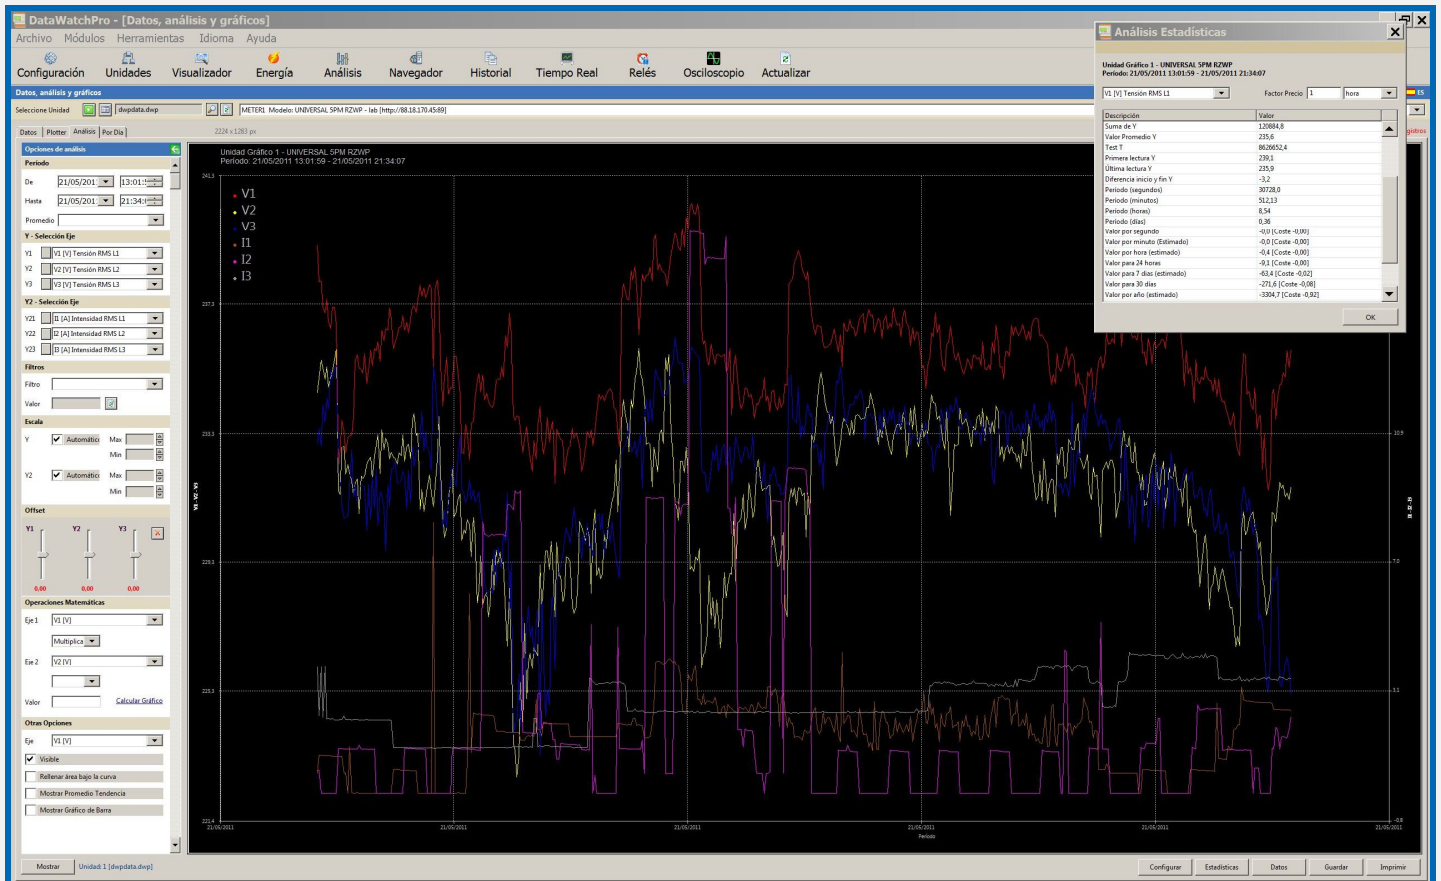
DataWatchPro - [Datos, análisis y gráficos]

Archivo Módulos Herramientas Idioma Ayuda

Configuración Unidades Visualizador Energía Análisis Navegador Historial Tiempo Real Relés Osciloscopio Actualizar

Datos, análisis y gráficos

Seleccione Unidad dwpdata.dwp METER1 Modelo: UNIVERSAL 5PM RZWP - lab [http://88.18.170.45:80]

Datos Plotter Análisis Por Día

2226 x 1283 px

Opciones de análisis

Periodo

De 21/05/201 13:01:5

Hasta 21/05/201 21:34:0

Promedio

Y - Selección Eje

Y1 V1 [V] Tensión RMS L1

Y2 V2 [V] Tensión RMS L2

Y3 V3 [V] Tensión RMS L3

Y2 - Selección Eje

Y21 I1 [A] Intensidad RMS L1

Y22 I2 [A] Intensidad RMS L2

Y23 I3 [A] Intensidad RMS L3

Filtros

Filtro

Valor

Escala

Y Automático Max Min

Y2 Automático Max Min

Offset

Y1 Y2 Y3

0.00 0.00 0.00

Operaciones Matemáticas

Eje 1 V1 [V]

Multiplica

Eje 2 V2 [V]

Valor Calcular Gráfico

Otras Opciones

Eje V1 [V]

Visible

Rellenar área bajo la curva

Mostrar Promedio Tendencia

Mostrar Gráfico de Barra

Mostrar Unidad 1 [dwpdata.dwp]

Unidad Gráfico 1 - UNIVERSAL 5PM RZWP
Período: 21/05/2011 13:01:59 - 21/05/2011 21:34:07

V1
V2
V3
I1
I2
I3

241,3
237,3
233,3
229,3
225,3
221,4

10,9
7,0
3,1
-0,8

V1 - V2 - V3
I1 - I2 - I3

21/05/2011 21/05/2011 21/05/2011 21/05/2011 21/05/2011 21/05/2011
Periodo

Configurar Estadísticas Datos Guardar Imprimir

Análisis Estadísticas

Unidad Gráfico 1 - UNIVERSAL 5PM RZWP
Período: 21/05/2011 13:01:59 - 21/05/2011 21:34:07

V1 [V] Tensión RMS L1 Factor Precio 1 hora

| Descripción | Valor |
|---|---|
| Suma de Y | 120884,8 |
| Valor Promedio Y | 235,6 |
| Test T | 8626652,4 |
| Primera lectura Y | 239,1 |
| Última lectura Y | 235,9 |
| Diferencia inicio y fin Y | -3,2 |
| Periodo (segundos) | 30728,0 |
| Periodo (minutos) | 512,13 |
| Periodo (horas) | 8,54 |
| Periodo (días) | 0,36 |
| Valor por segundo | -0,0 [Coste -0,00] |
| Valor por minuto (Estimado) | -0,0 [Coste -0,00] |
| Valor por hora (estimado) | -0,4 [Coste -0,00] |
| Valor para 24 horas | -9,1 [Coste -0,00] |
| Valor para 7 días (estimado) | -63,4 [Coste -0,02] |
| Valor para 30 días | -271,6 [Coste -0,08] |
| Valor por año (estimado) | -3304,7 [Coste -0,92] |

OK

ES
gistros